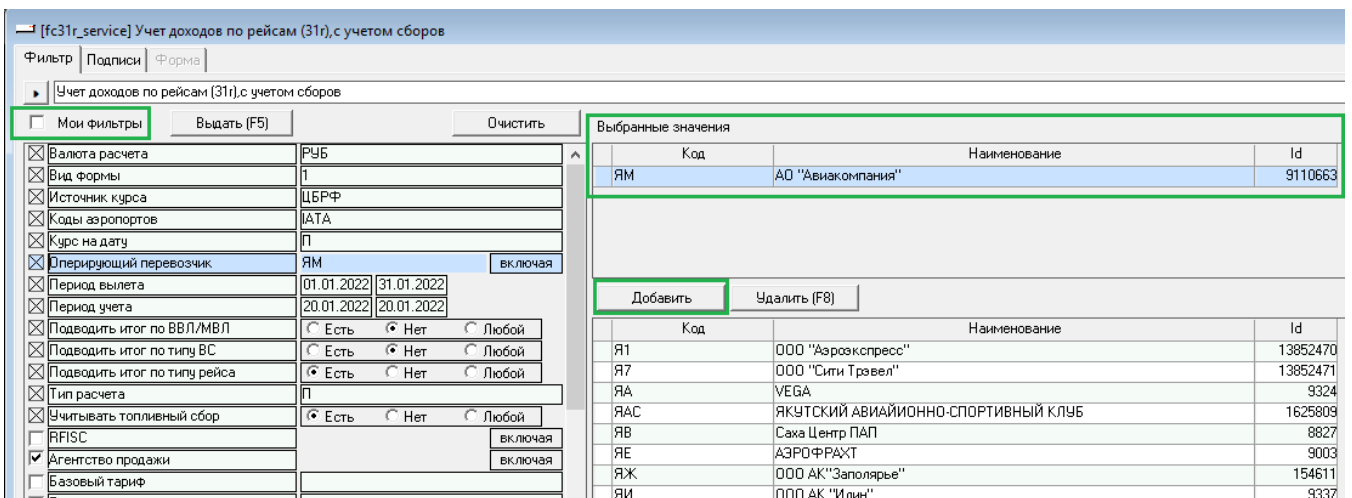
[fc31r_service] Учет доходов по рейсам (31г),с учетом сборов

Фильтр | Подписи | Форма

Учет доходов по рейсам (31г),с учетом сборов

Мои фильтры | Выдать (F5) | Очистить

| | | | |
|---|---|---|---|
| ☒ | Валюта расчета | РУБ | |
| ☒ | Вид формы | 1 | |
| ☒ | Источник курса | ЦБРФ | |
| ☒ | Коды аэропортов | IATA | |
| ☒ | Курс на дату | П | |
| ☒ | Оперирующий перевозчик | ЯМ | включая |
| ☒ | Период вылета | 01.01.2022 31.01.2022 | |
| ☒ | Период учета | 20.01.2022 20.01.2022 | |
| ☒ | Подводить итог по ВВЛ/МВЛ | Есть ◉ Нет Любой | |
| ☒ | Подводить итог по типу ВС | Есть ◉ Нет Любой | |
| ☒ | Подводить итог по типу рейса | ◉ Есть Нет Любой | |
| ☒ | Тип расчета | П | |
| ☒ | Учитывать топливный сбор | ◉ Есть Нет Любой | |
| ☐ | RFISC | | включая |
| ☑ | Агентство продажи | | включая |
| ☐ | Базовый тариф | | |

Выбранные значения

| Код | Наименование | Id |
|---|---|---|
| ЯМ | АО "Авиакомпания" | 9110663 |

Добавить | Удалить (F8)

| Код | Наименование | Id |
|---|---|---|
| Я1 | ООО "Аэроэкспресс" | 13852470 |
| Я7 | ООО "Сити Трэвел" | 13852471 |
| ЯА | VEGA | 9324 |
| ЯАС | ЯКУТСКИЙ АВИАЙИОННО-СПОРТИВНЫЙ КЛУБ | 1625809 |
| ЯВ | Саха Центр ПАП | 8827 |
| ЯЕ | АЭРОФРАХТ | 9003 |
| ЯЖ | ООО АК"Заполярье" | 154611 |
| ЯИ | ООО АК "Илин" | 9337 |